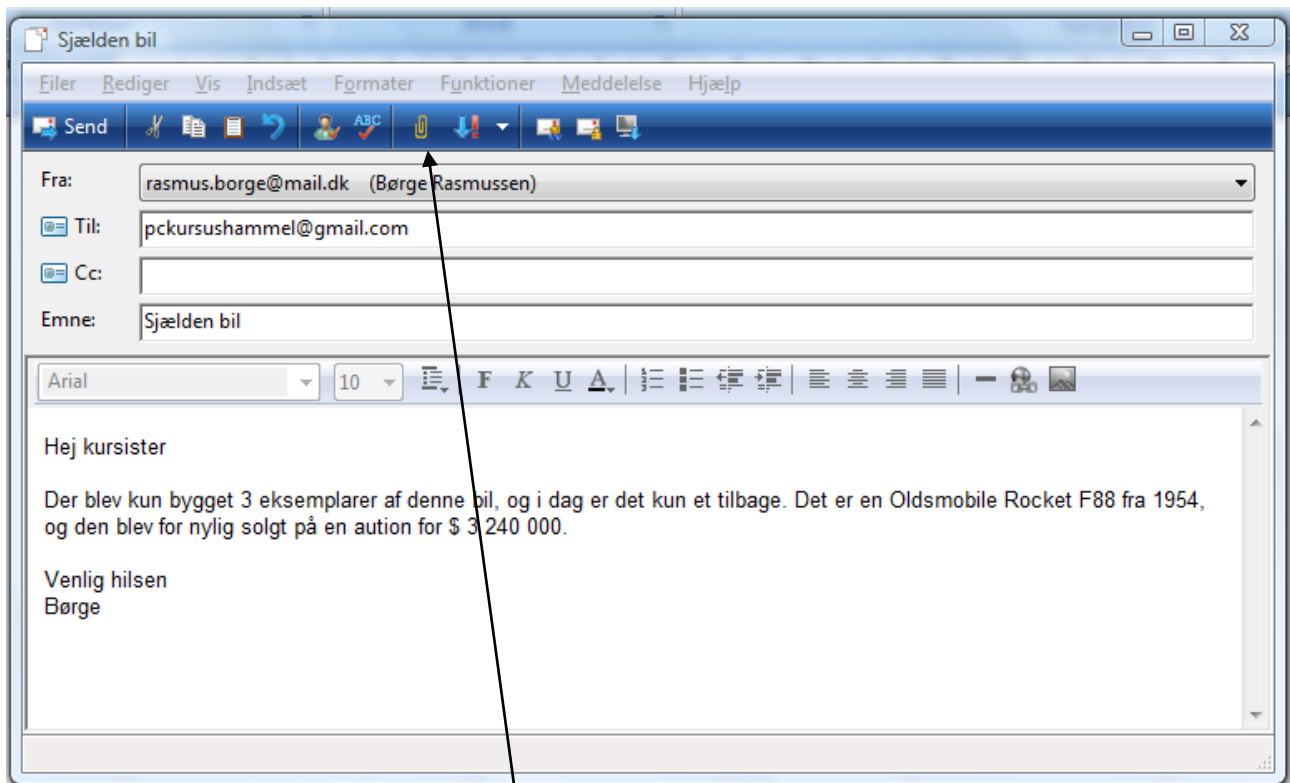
Sjælden bil

Filer Rediger Vis Indsæt Formater Funktioner Meddelelse Hjælp

Send

Fra: rasmus.borge@mail.dk (Børge Rasmussen)

Til: pckursushammel@gmail.com

Cc:

Emne: Sjælden bil

Arial 10 F K U A

Hej kursister

Der blev kun bygget 3 eksemplarer af denne bil, og i dag er det kun et tilbage. Det er en Oldsmobile Rocket F88 fra 1954, og den blev for nylig solgt på en aution for $ 3 240 000.

Venlig hilsen
Børge